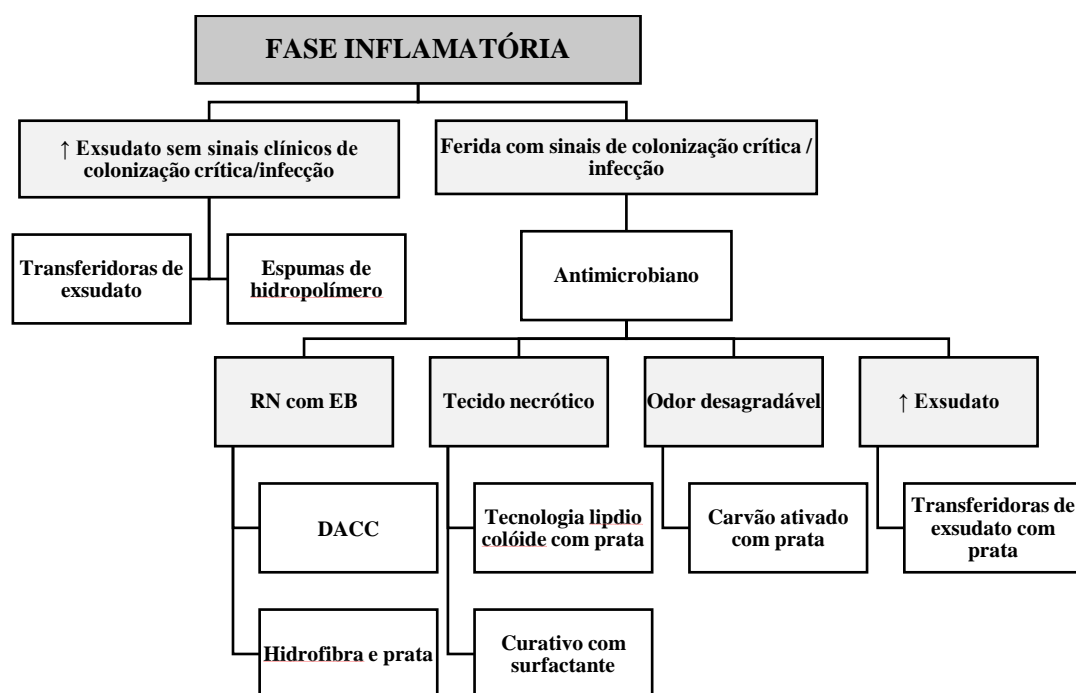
FASE INFLAMATÓRIA

↑ Exsudato sem sinais clínicos de colonização crítica/infecção

Ferida com sinais de colonização crítica / infecção

Transferidoras de exsudato

Espumas de hidropolímero

Antimicrobiano

RN com EB

Tecido necrótico

Odor desagradável

↑ Exsudato

DACC

Tecnologia lipdio colóide com prata

Carvão ativado com prata

Transferidoras de exsudato com prata

Hidrofibra e prata

Curativo com surfactante